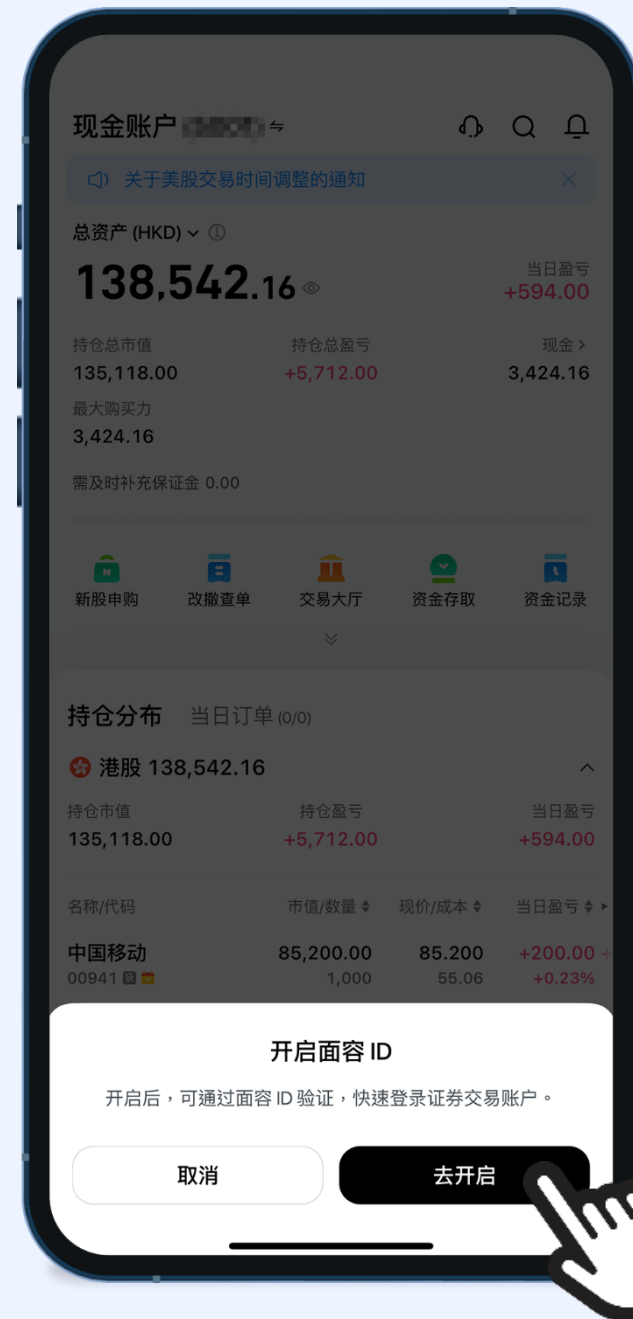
现金账户 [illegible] ⇋

关于美股交易时间调整的通知

总资产 (HKD)

138,542.16

当日盈亏
+594.00

持仓总市值
135,118.00

持仓总盈亏
+5,712.00

现金 >
3,424.16

最大购买力
3,424.16

需及时补充保证金 0.00

新股申购 改撤查单 交易大厅 资金存取 资金记录

持仓分布 当日订单 (0/0)

港股 138,542.16

持仓市值
135,118.00

持仓盈亏
+5,712.00

当日盈亏
+594.00

| 名称/代码 | 市值/数量 | 现价/成本 | 当日盈亏 |
|---|---|---|---|
| 中国移动 00941 | 85,200.00 1,000 | 85.200 55.06 | +200.00 +0.23% |

开启面容 ID

开启后，可通过面容 ID 验证，快速登录证券交易账户。

取消

去开启